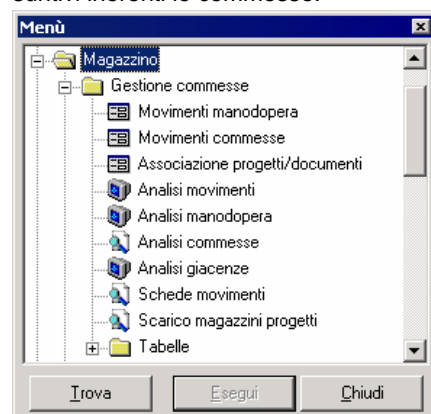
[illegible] inerenti le commesse.

Menù

Magazzino
Gestione commesse
Movimenti manodopera
Movimenti commesse
Associazione progetti/documenti
Analisi movimenti
Analisi manodopera
Analisi commesse
Analisi giacenze
Schede movimenti
Scarico magazzini progetti
Tabelle

Trova
Esegui
Chiudi